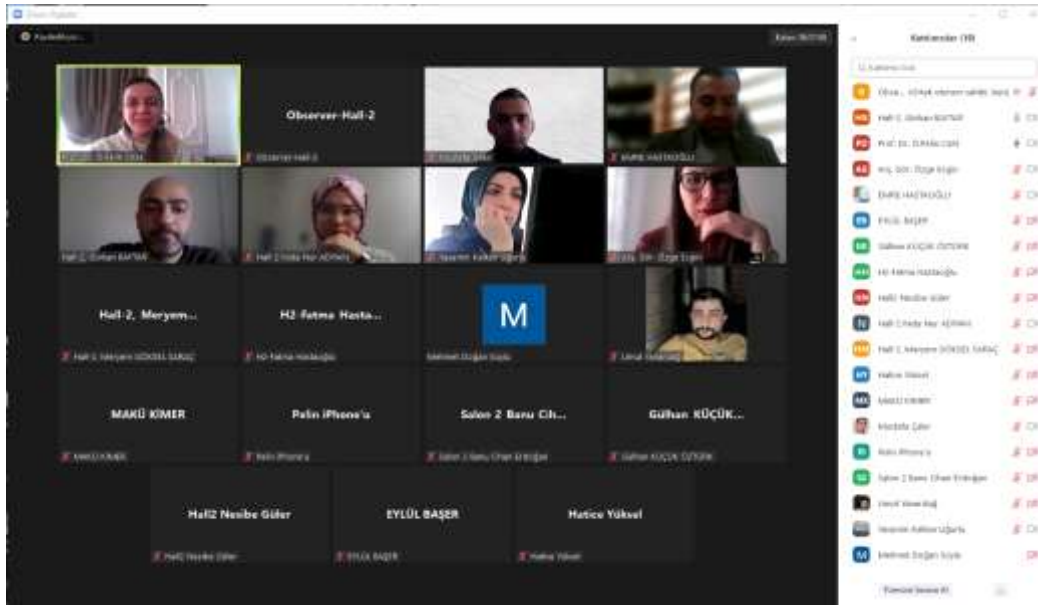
Observer-Hall-2

Hall-2, Meryem...

H2-fatma Hasta...

M

MAKÜ KİMER

Pelin iPhone'u

Salon 2 Banu Cih...

Gülhan KÜÇÜK...

Hall2 Nesibe Güler

EYLÜL BAŞER

Hatice Yüksel

Katılımcılar (19)

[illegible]

EMRE HASTAOĞLU

EYLÜL BAŞER

H2-fatma Hastaoğlu

MAKÜ KİMER

Pelin iPhone'u

Mehmet Doğan Soylu